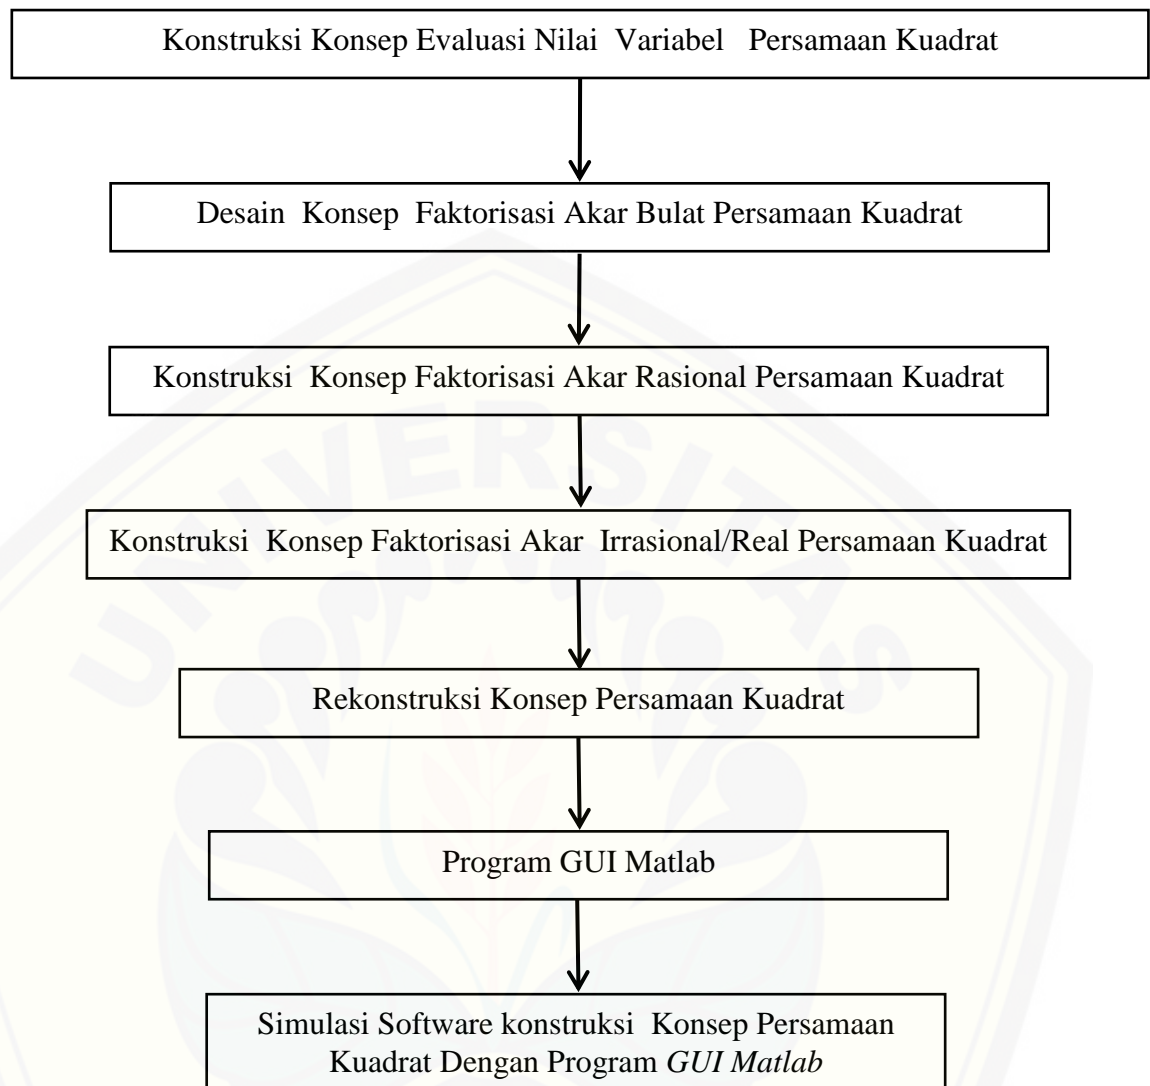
Konstruksi Konsep Evaluasi Nilai Variabel Persamaan Kuadrat

Desain Konsep Faktorisasi Akar Bulat Persamaan Kuadrat

Konstruksi Konsep Faktorisasi Akar Rasional Persamaan Kuadrat

Konstruksi Konsep Faktorisasi Akar Irrasional/Real Persamaan Kuadrat

Rekonstruksi Konsep Persamaan Kuadrat

Program GUI Matlab

Simulasi Software konstruksi Konsep Persamaan Kuadrat Dengan Program GUI Matlab